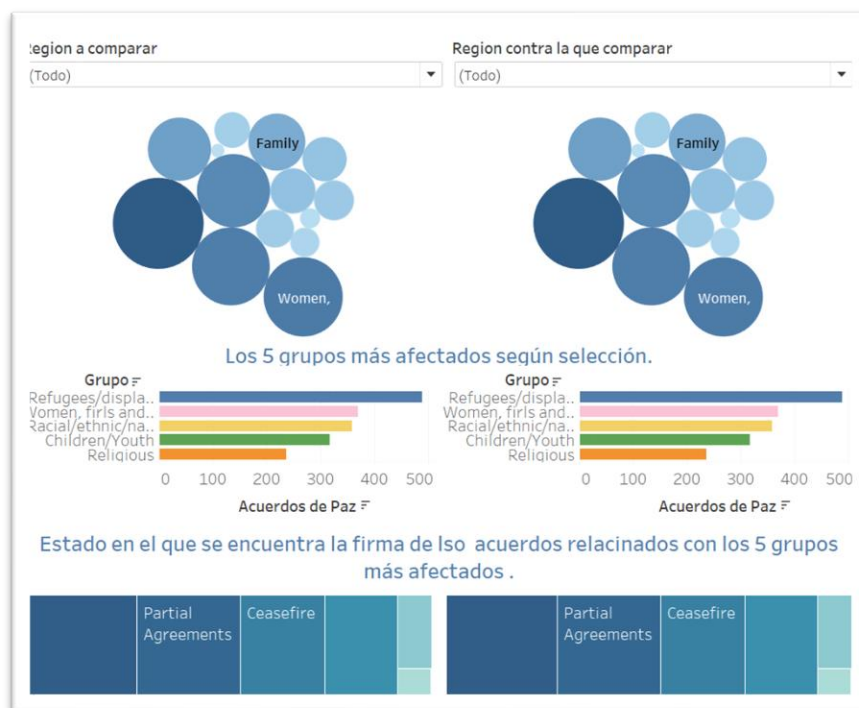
:egion a comparar
(Todo)

Region contra la que comparar
(Todo)

Family
Women,

Family
Women,

Los 5 grupos más afectados según selección.

Grupo
Refugees/displa..
Women, firls and..
Racial/ethnic/na..
Children/Youth
Religious
0 100 200 300 400 500
Acuerdos de Paz

Grupo
Refugees/displa..
Women, firls and..
Racial/ethnic/na..
Children/Youth
Religious
0 100 200 300 400 500
Acuerdos de Paz

Estado en el que se encuentra la firma de lso acuerdos relacinados con los 5 grupos más afectados .

Partial Agreements
Ceasefire

Partial Agreements
Ceasefire